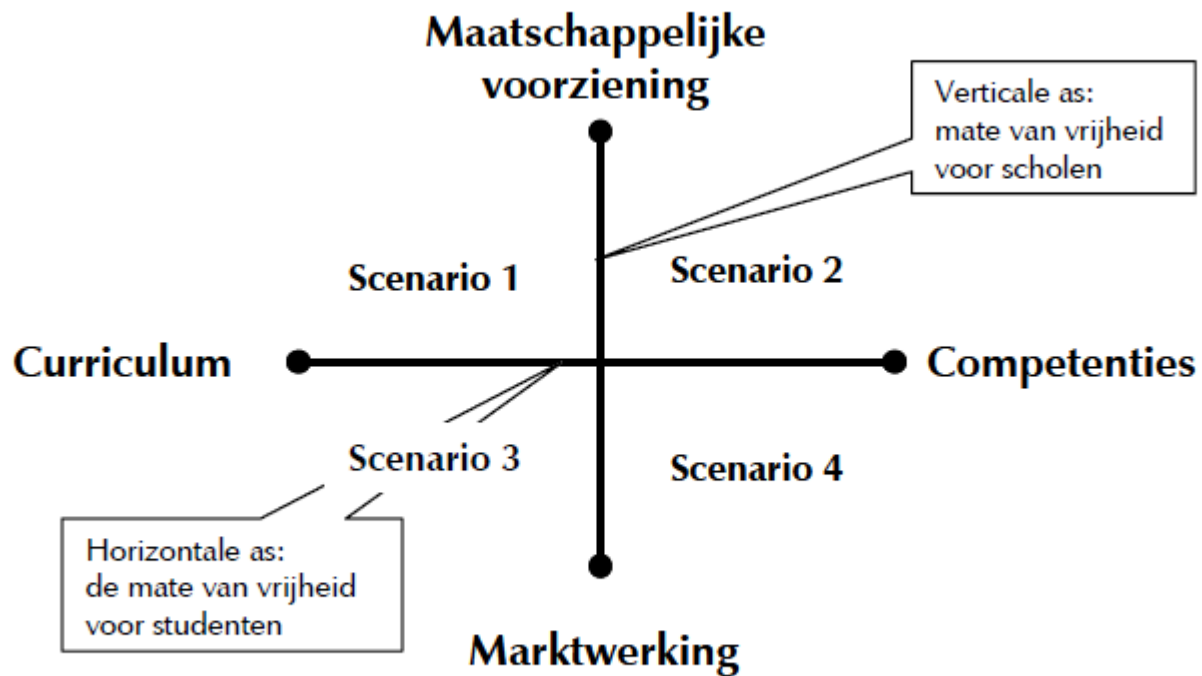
Maatschappelijke voorziening

Verticale as:
mate van vrijheid
voor scholen

Scenario 1

Scenario 2

Curriculum

Competenties

Scenario 3

Scenario 4

Horizontale as:
de mate van vrijheid
voor studenten

Marktwerking